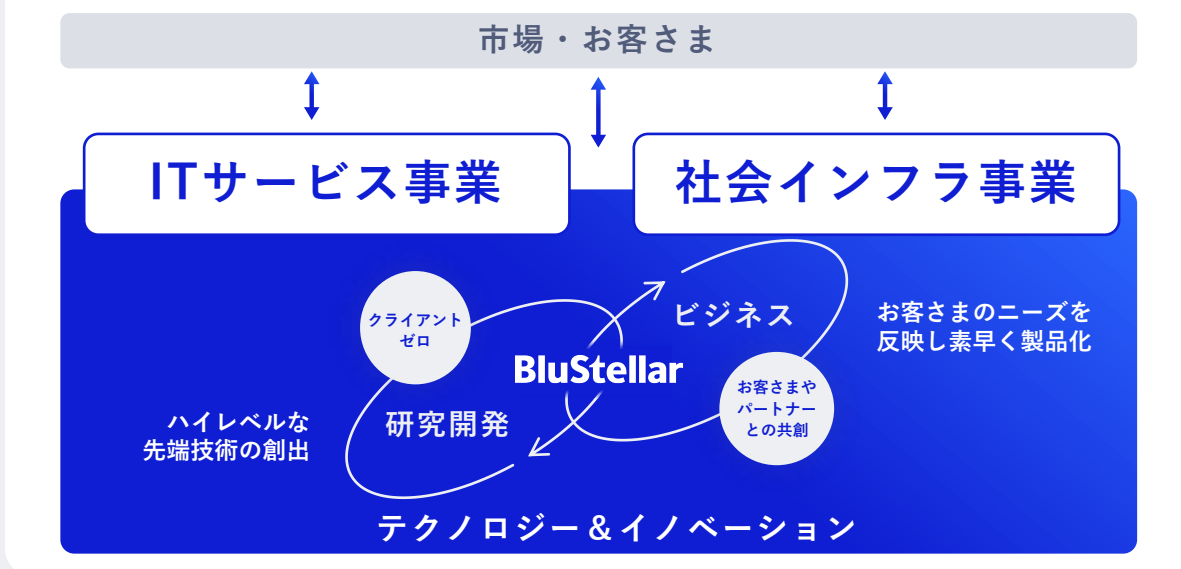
市場・お客さま

ITサービス事業

社会インフラ事業

クライアントゼロ

ビジネス

BluStellar

お客さまのニーズを反映し素早く製品化

ハイレベルな先端技術の創出

研究開発

お客さまやパートナーとの共創

テクノロジー＆イノベーション